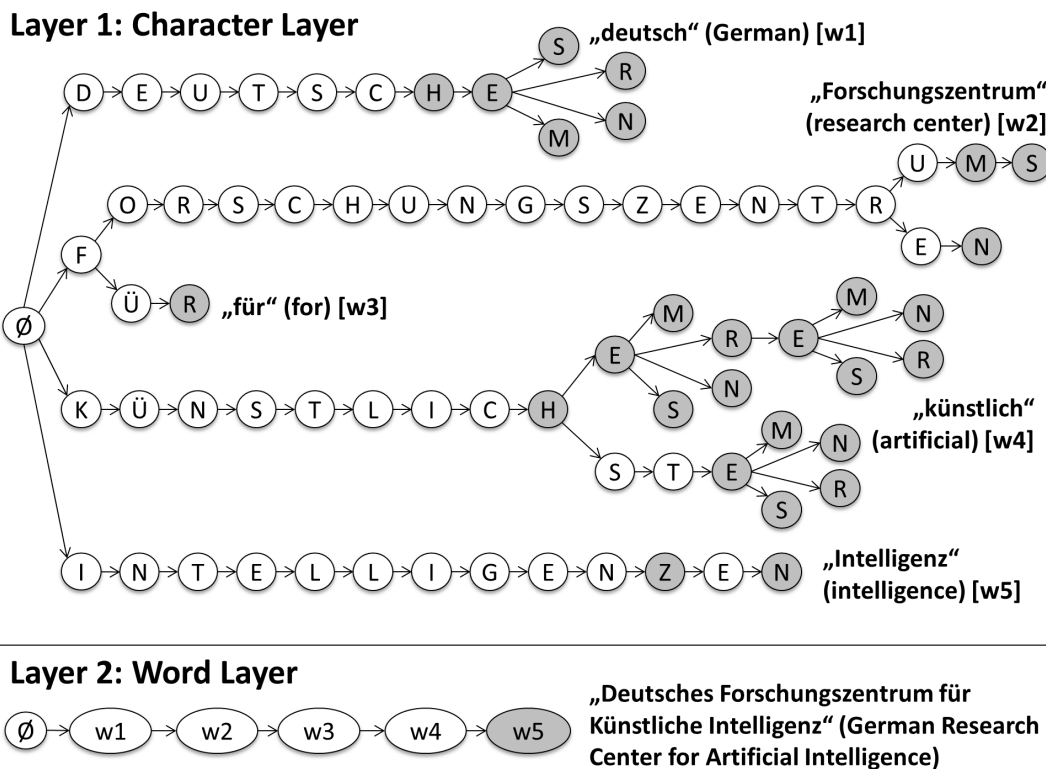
Layer 1: Character Layer

„deutsch“ (German) [w1]

D E U T S C H E S R N M

„Forschungszentrum“ (research center) [w2]

F O R S C H U N G S Z E N T R U M S E N

Ø

Ü R „für“ (for) [w3]

K Ü N S T L I C H E M R E M N R S N S S T E M N R S

„künstlich“ (artificial) [w4]

I N T E L L I G E N Z E N

„Intelligenz“ (intelligence) [w5]

Layer 2: Word Layer

Ø w1 w2 w3 w4 w5

„Deutsches Forschungszentrum für Künstliche Intelligenz“ (German Research Center for Artificial Intelligence)